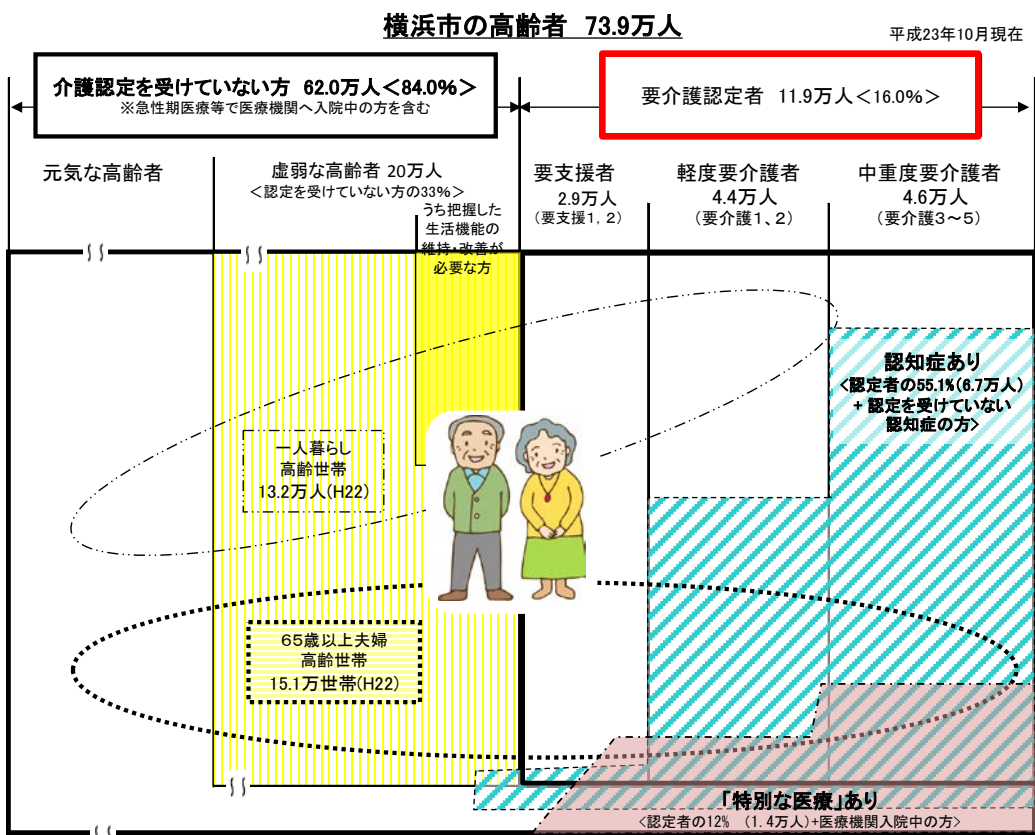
横浜市の高齢者 73.9万人

平成23年10月現在

介護認定を受けていない方 62.0万人＜84.0%＞
※急性期医療等で医療機関へ入院中の方を含む

要介護認定者 11.9万人＜16.0%＞

元気な高齢者

虚弱な高齢者 20万人
＜認定を受けていない方の33%＞

うち把握した生活機能の維持・改善が必要な方

要支援者
2.9万人
（要支援1，2）

軽度要介護者
4.4万人
（要介護1、2）

中重度要介護者
4.6万人
（要介護3～5）

認知症あり
＜認定者の55.1%(6.7万人)
+ 認定を受けていない認知症の方＞

一人暮らし
高齢世帯
13.2万人(H22)

65歳以上夫婦
高齢世帯
15.1万世帯(H22)

「特別な医療」あり
＜認定者の12% （1.4万人）+医療機関入院中の方＞